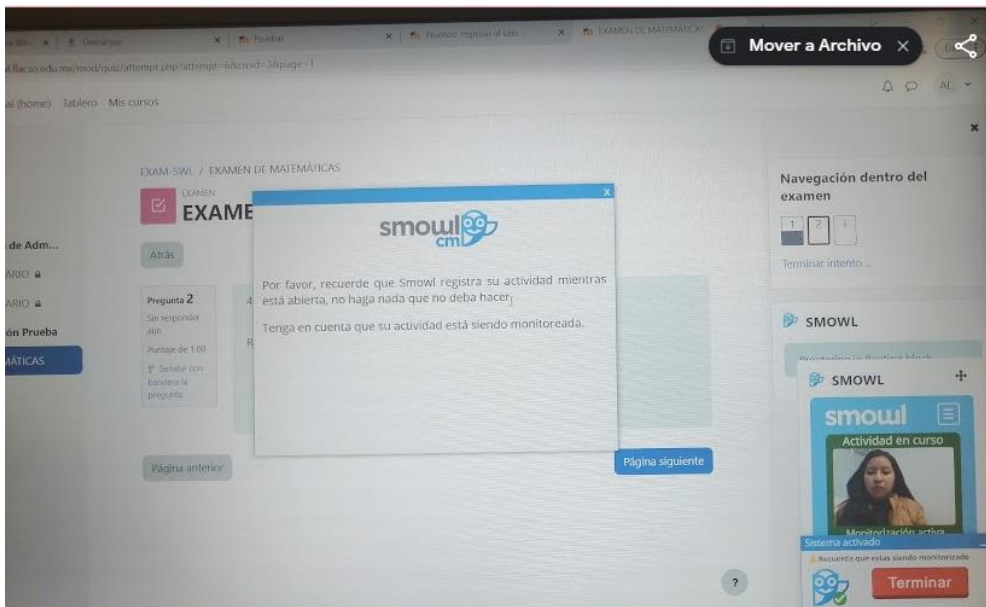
Descargas | Pruebas | Pruebas: Ingresar al sitio | EXAMEN DE MATEMÁTICAS

Mover a Archivo ×

al.flacso.edu.mx/mod/quiz/attempt.php?attempt=68cmid=38page=1

al (home) Tablero Mis cursos

de Adm...
ARIO
ARIO
ón Prueba
MÁTICAS

EXAM-SWL / EXAMEN DE MATEMÁTICAS

EXAMEN
EXAME

Atrás

Pregunta 2
Sin responder aún
Puntaje de 1.00
Señalar con bandera la pregunta

smowl cm

Por favor, recuerde que Smowl registra su actividad mientras está abierta, no haga nada que no deba hacer.

Tenga en cuenta que su actividad está siendo monitoreada.

Página anterior

Página siguiente

Navegación dentro del examen

1 2 3

Terminar intento ...

SMOWL

SMOWL

smowl

Actividad en curso

Monitorización activa

Sistema activado

Recuerda que estas siendo monitorizado

Terminar

?